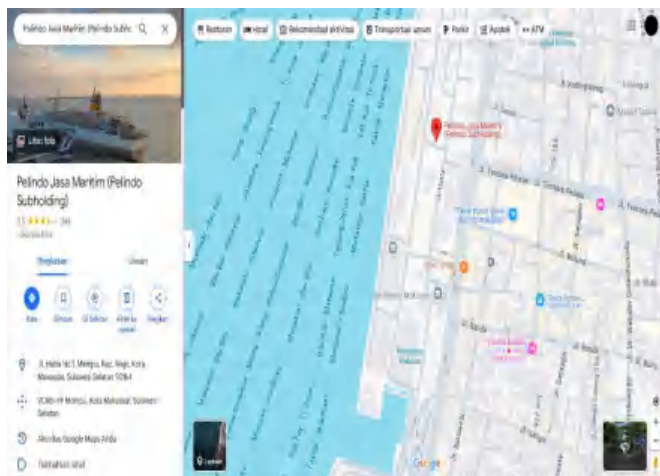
Pelindo Jasa Maritim (Pelindo Subhc

Lihat foto

Pelindo Jasa Maritim (Pelindo Subholding)

Ringkasan
Ulasan

Rute
Simpan
Di Sekitar
Kirim ke ponsel
Bagikan

Jl. Irian No.5, Melayu, Kec. Wajo, Kota Makassar, Sulawesi Selatan 90164

Akun dan Google Maps Anda

Tambahkan label

Restoran
Hotel
Rekomendasi aktivitas
Transportasi umum
Parkir
Apotek
ATM

Pelindo Jasa Maritim (Pelindo Subholding)

Lapisan

Google